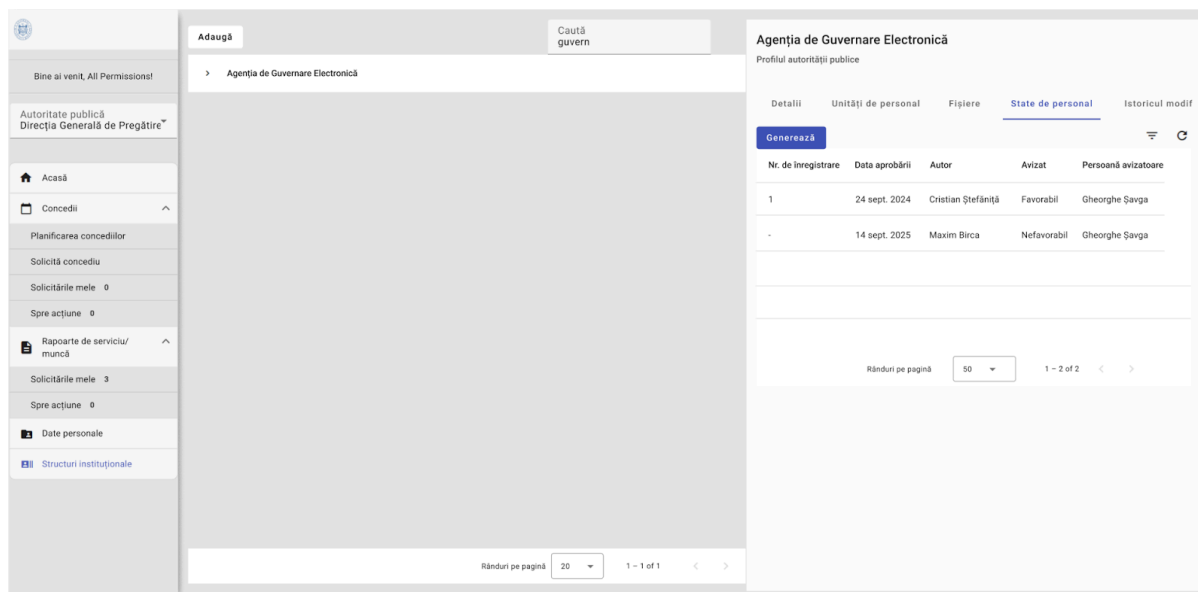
Bine ai venit, All Permissions!

Autoritate publică
Direcția Generală de Pregătire

Acasă
Concedii
Planificarea concediilor
Solicită concediu
Solicitările mele 0
Spre acțiune 0
Rapoarte de serviciu/ muncă
Solicitările mele 3
Spre acțiune 0
Date personale
Structuri instituționale

Adaugă
Caută
guvern

> Agenția de Guvernare Electronică

Rânduri pe pagină 20
1 – 1 of 1

Agenția de Guvernare Electronică
Profilul autorității publice

Detalii Unități de personal Fișiere State de personal Istoricul modif

Generează

| Nr. de înregistrare | Data aprobării | Autor | Avizat | Persoană avizatoare |
|---|---|---|---|---|
| 1 | 24 sept. 2024 | Cristian Ștefăniță | Favorabil | Gheorghe Șavga |
| - | 14 sept. 2025 | Maxim Birca | Nefavorabil | Gheorghe Șavga |

Rânduri pe pagină 50
1 – 2 of 2